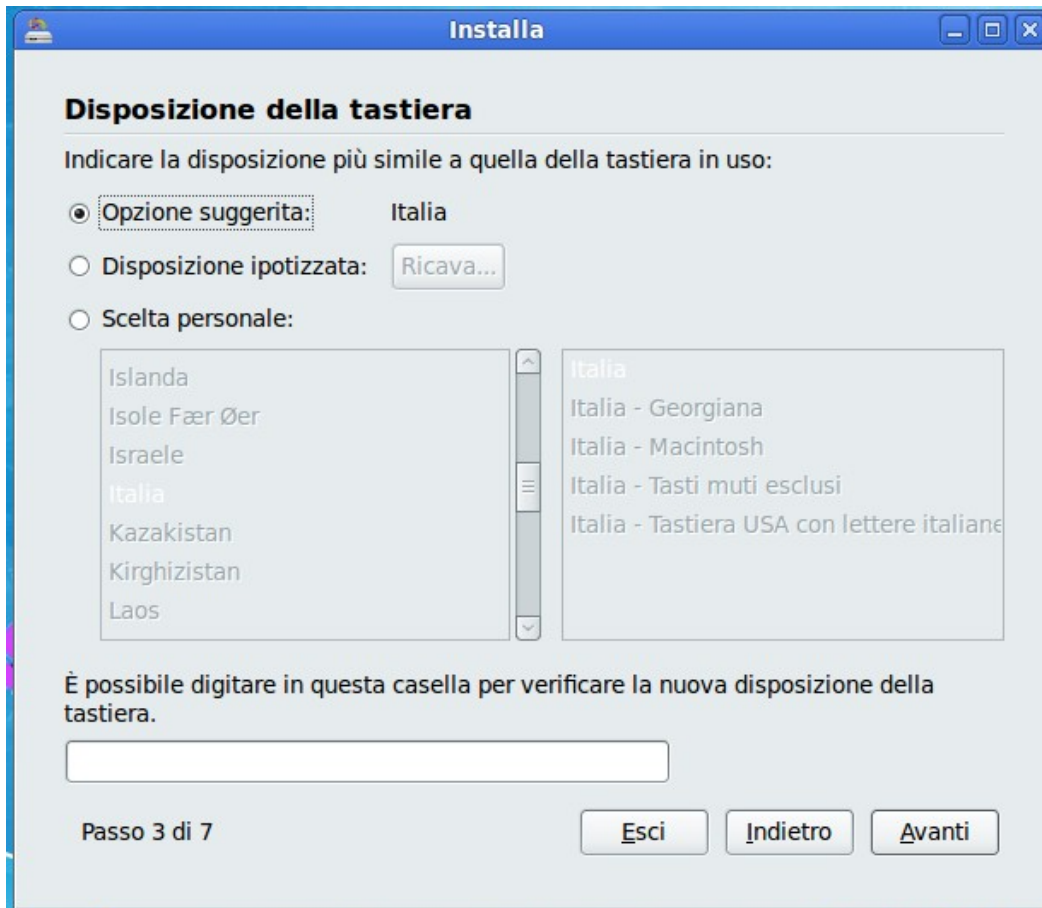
Installa

Disposizione della tastiera

Indicare la disposizione più simile a quella della tastiera in uso:

Opzione suggerita: Italia

Disposizione ipotizzata: Ricava...

Scelta personale:

Islanda
Isole Fær Øer
Israele
Italia
Kazakistan
Kirghizistan
Laos

Italia
Italia - Georgiana
Italia - Macintosh
Italia - Tasti muti esclusi
Italia - Tastiera USA con lettere italiane

È possibile digitare in questa casella per verificare la nuova disposizione della tastiera.

Passo 3 di 7

Esci

Indietro

Avanti